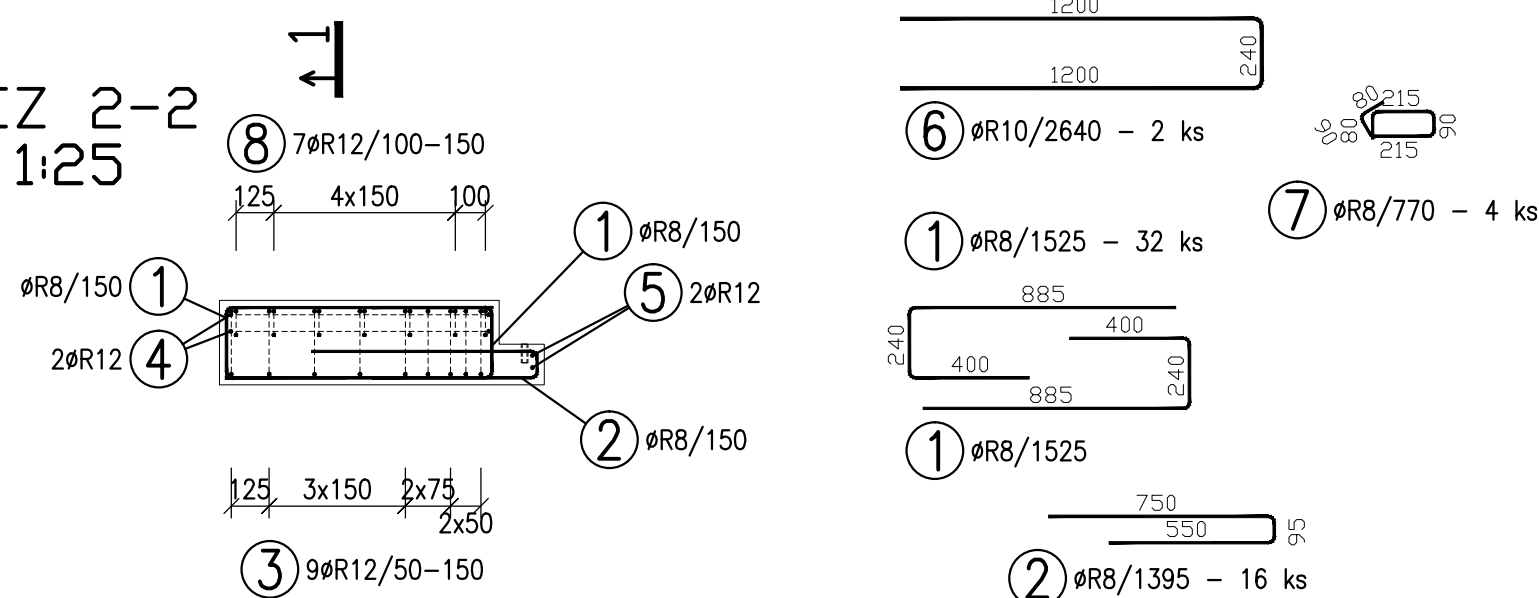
ŘEZ 2-2
1:25

1

8 7øR12/100-150

125 4x150 100

1 øR8/150

øR8/150 1

5 2øR12

2øR12 4

2 øR8/150

125 3x150 2x75
2x50

3 9øR12/50-150

1200
240
1200

6 øR10/2640 - 2 ks

80 215
90 80
90
215

7 øR8/770 - 4 ks

1 øR8/1525 - 32 ks

885
400
240
400
240
885

1 øR8/1525

750
550
95

2 øR8/1395 - 16 ks